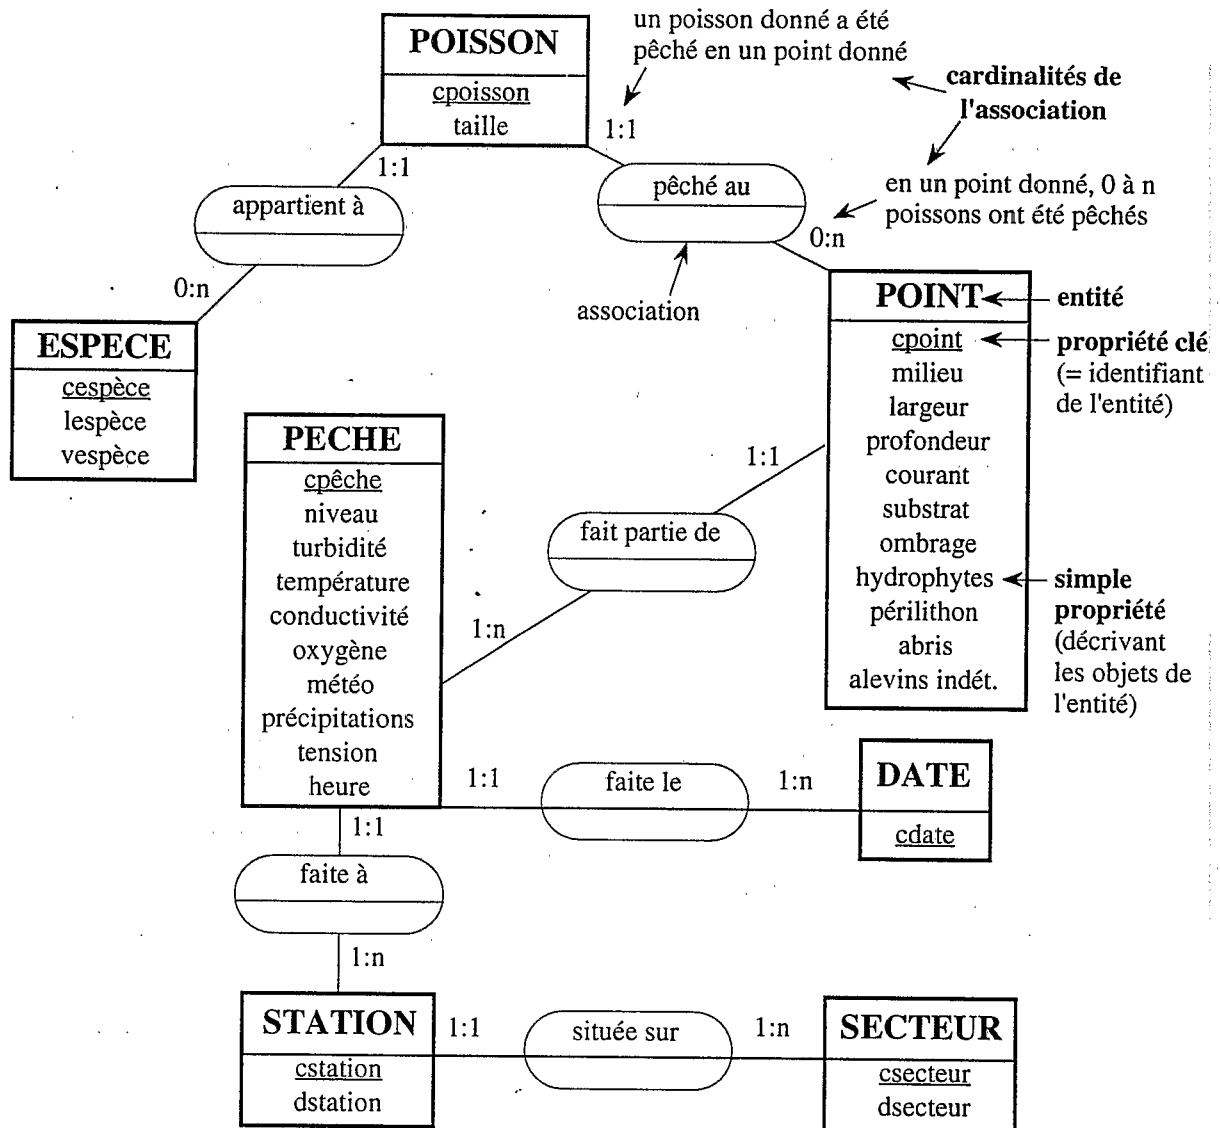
POISSON
cpoisson
taille

un poisson donné a été pêché en un point donné

cardinalités de l'association

1:1

1:1

appartient à

pêché au

en un point donné, 0 à n poissons ont été pêchés

0:n

0:n

association

ESPECE
cespèce
lespèce
vespèce

POINT
cpoint
milieu
largeur
profondeur
courant
substrat
ombrage
hydrophytes
périlithon
abris
alevins indét.

entité

propriété clé (= identifiant de l'entité)

simple propriété (décrivant les objets de l'entité)

PECHE
cpêche
niveau
turbidité
température
conductivité
oxygène
météo
précipitations
tension
heure

1:1

fait partie de

1:n

1:1

faite le

1:n

DATE
cdate

1:1

faite à

1:n

STATION
cstation
dstation

1:1

située sur

1:n

SECTEUR
csecteur
dsecteur